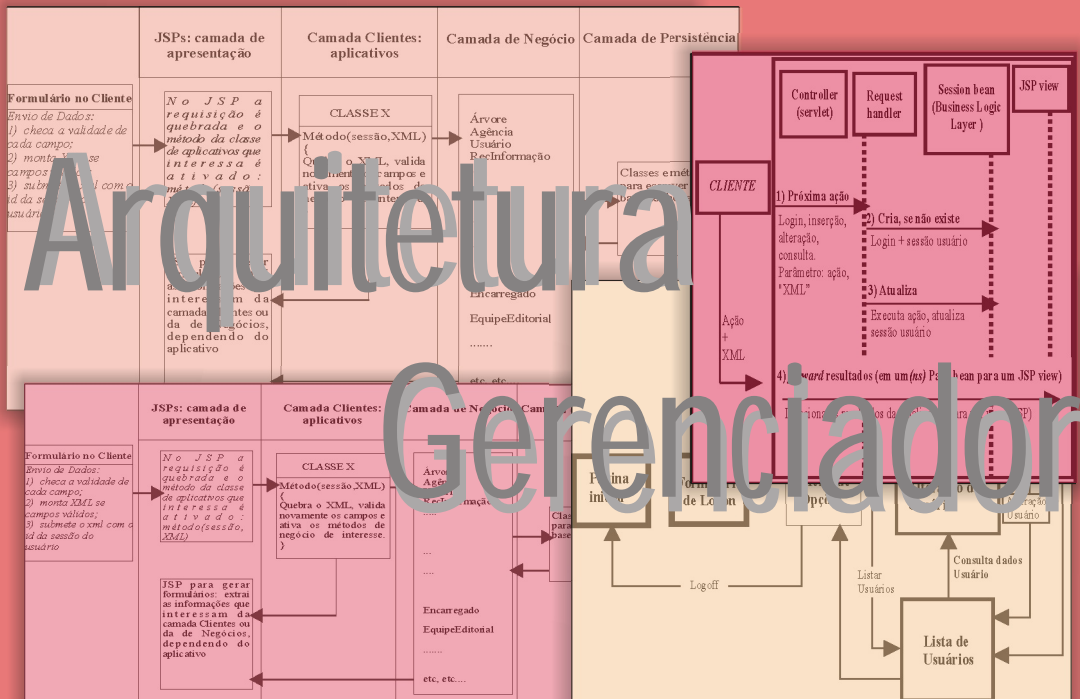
Arquitetura

Gerenciador

JSPs: camada de apresentação

Camada Clientes: aplicativos

Camada de Negócio

Camada de Persistência

Formulário no Cliente

Envio de Dados:
1) checa a validade de cada campo;
2) monta XML se campos válidos;
3) submete o xml com o id da sessão do usuário

No JSP a requisição é quebrada e o método da classe de aplicativos que interessa é ativado: método(sessão, XML)

CLASSE X

Método(sessão,XML)
{
Quebra o XML, valida novamente os campos e ativa os métodos de negócio de interesse.
}

Árvore
Agência
Usuário
RecInformação

Classes emét para esconder base

JSP para gerar formulários: extrai as informações que interessam da camada Clientes ou da de Negócios, dependendo do aplicativo

Encarregado

EquipeEditorial

.......

etc, etc....

JSPs: camada de apresentação

Camada Clientes: aplicativos

Camada de Negócio

Camada de Persistência

Formulário no Cliente

Envio de Dados:
1) checa a validade de cada campo;
2) monta XML se campos válidos;
3) submete o xml com o id da sessão do usuário

No JSP a requisição é quebrada e o método da classe de aplicativos que interessa é ativado: método(sessão, XML)

CLASSE X

Método(sessão,XML)
{
Quebra o XML, valida novamente os campos e ativa os métodos de negócio de interesse.
}

Árvore
Agência
RecInformação
....

...

....

Classes para base

JSP para gerar formulários: extrai as informações que interessam da camada Clientes ou da de Negócios, dependendo do aplicativo

Encarregado

EquipeEditorial

.......

etc, etc....

Controller (servlet)

Request handler

Session bean (Business Logic Layer )

JSP view

CLIENTE

1) Próxima ação

Login, inserção, alteração, consulta. Parâmetro: ação, "XML"

2) Cria, se não existe

Login + sessão usuário

3) Atualiza

Executa ação, atualiza sessão usuário

Ação + XML

4) Forward resultados (em um(ns) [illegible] bean para um JSP view)

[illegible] JSP)

Página inicial

Formulário de Login

Opções

Logoff

Listar Usuários

Consulta dados Usuário

Alteração Usuário

Lista de Usuários